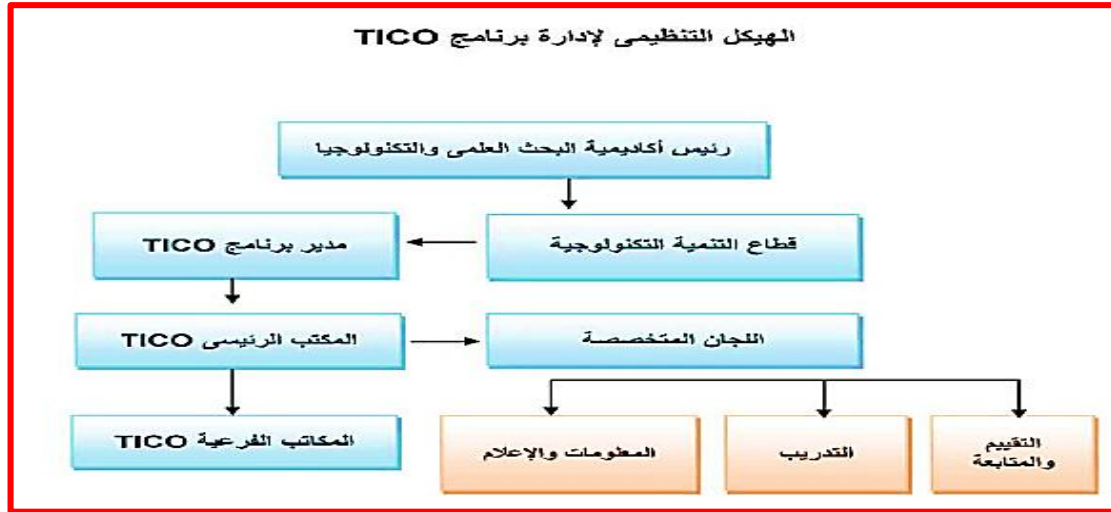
الهيكل التنظيمى لإدارة برنامج TICO

رئيس أكاديمية البحث العلمى والتكنولوجيا

قطاع التنمية التكنولوجية

مدير برنامج TICO

المكتب الرئيسى TICO

اللجان المتخصصة

المكاتب الفرعية TICO

المعلومات والإعلام

التدريب

التقييم والمتابعة